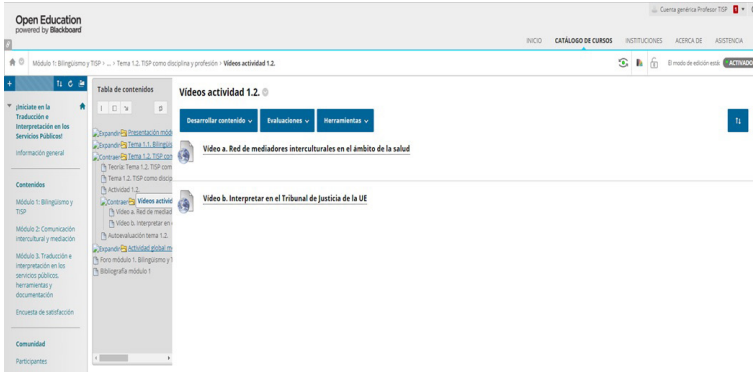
Open Education
powered by Blackboard

Cuenta genérica Profesor TISP

INICIO CATÁLOGO DE CURSOS INSTITUCIONES ACERCA DE ASISTENCIA

Módulo 1: Bilingüismo y TISP > ... > Tema 1.2. TISP como disciplina y profesión > Vídeos actividad 1.2.

El modo de edición está: ACTIVADO

¡Iniciate en la Traducción e Interpretación en los Servicios Públicos!

Información general

Contenidos

Módulo 1: Bilingüismo y TISP

Módulo 2: Comunicación intercultural y mediación

Módulo 3. Traducción e interpretación en los servicios públicos, herramientas y documentación

Encuesta de satisfacción

Comunidad

Participantes

Tabla de contenidos

Expandir Presentación mód
Expandir Tema 1.1. Bilingü
Contraer Tema 1.2. TISP com
Teoría: Tema 1.2. TISP com
Tema 1.2. TISP como discip
Actividad 1.2.
Contraer Vídeos activid
Vídeo a. Red de mediad
Vídeo b. Interpretar en
Autoevaluación tema 1.2.
Expandir Actividad global m
Foro módulo 1. Bilingüismo y T
Bibliografía módulo 1

Vídeos actividad 1.2.

Desarrollar contenido Evaluaciones Herramientas

Vídeo a. Red de mediadores interculturales en el ámbito de la salud

Vídeo b. Interpretar en el Tribunal de Justicia de la UE